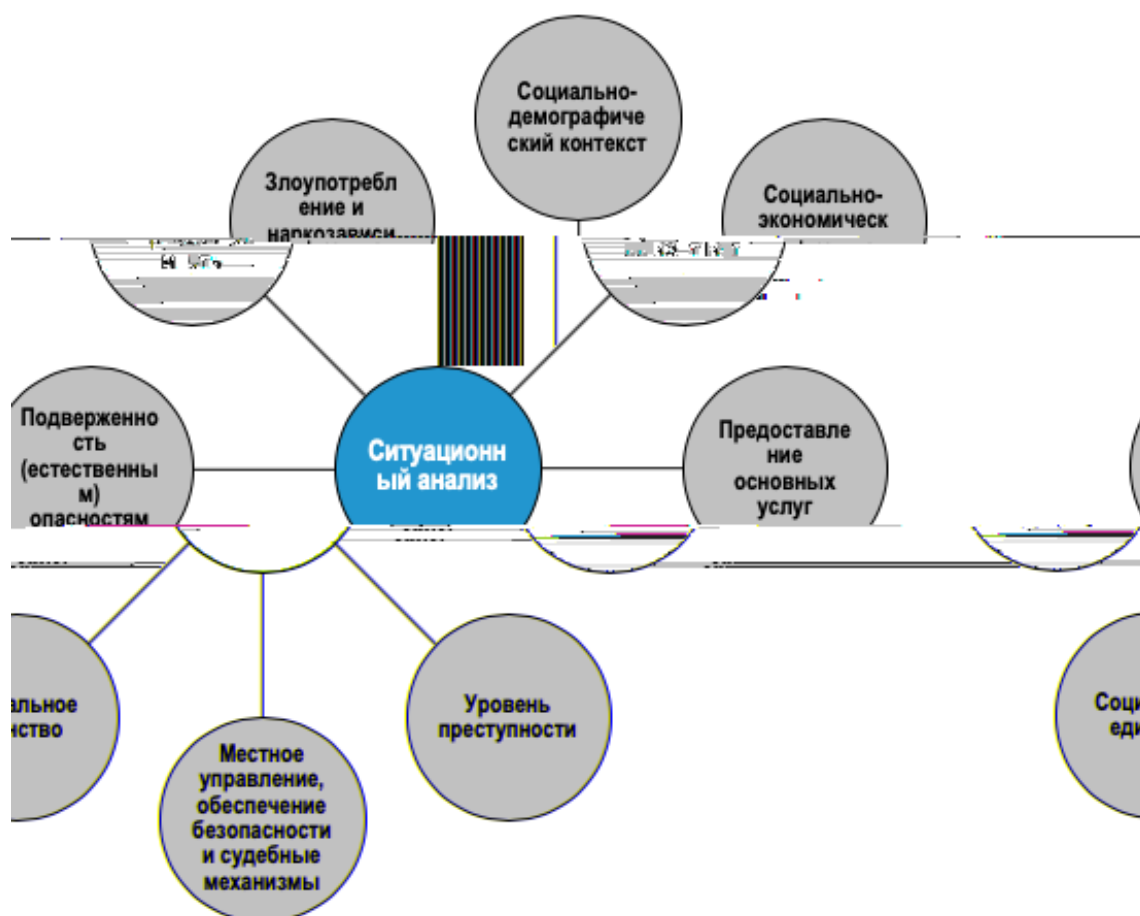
Социально-демографический контекст

Злоупотребление и наркозависи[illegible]

Социально-экономическ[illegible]

Подверженность (естественным) опасностям

Ситуационный анализ

Предоставление основных услуг

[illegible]альное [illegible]нство

Местное управление, обеспечение безопасности и судебные механизмы

Уровень преступности

Соц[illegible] еди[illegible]